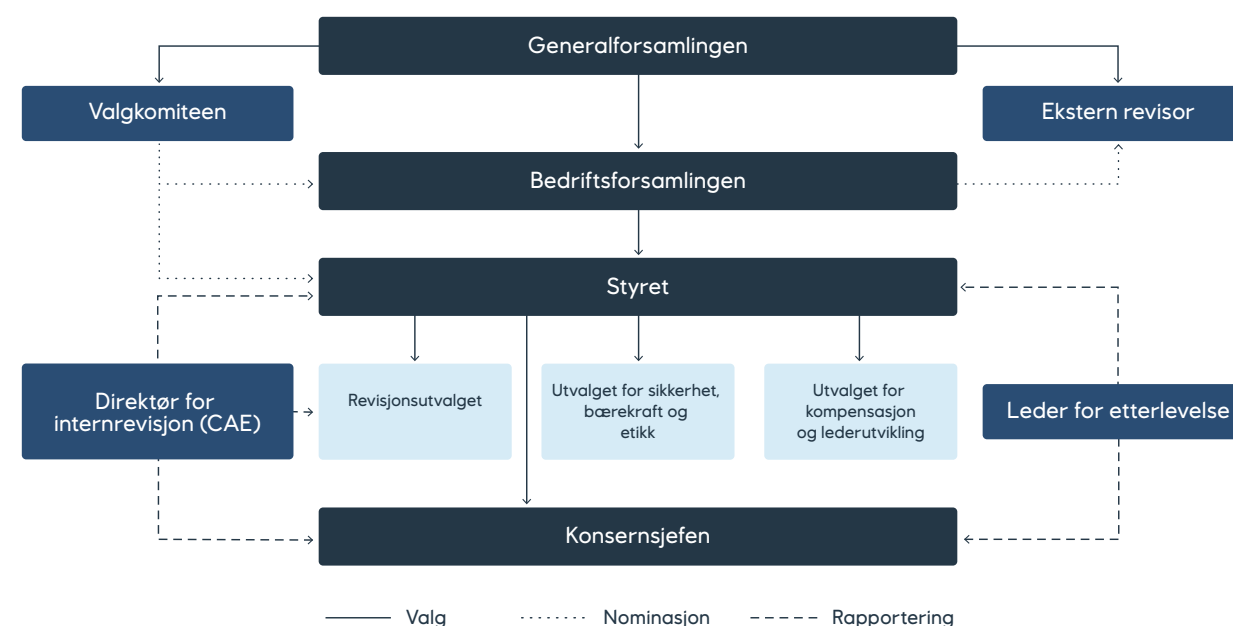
Generalforsamlingen

Valgkomiteen

Ekstern revisor

Bedriftsforsamlingen

Styret

Direktør for internrevisjon (CAE)

Revisjonsutvalget

Utvalget for sikkerhet, bærekraft og etikk

Utvalget for kompensasjon og lederutvikling

Leder for etterlevelse

Konsernsjefen

Valg

Nominasjon

Rapportering